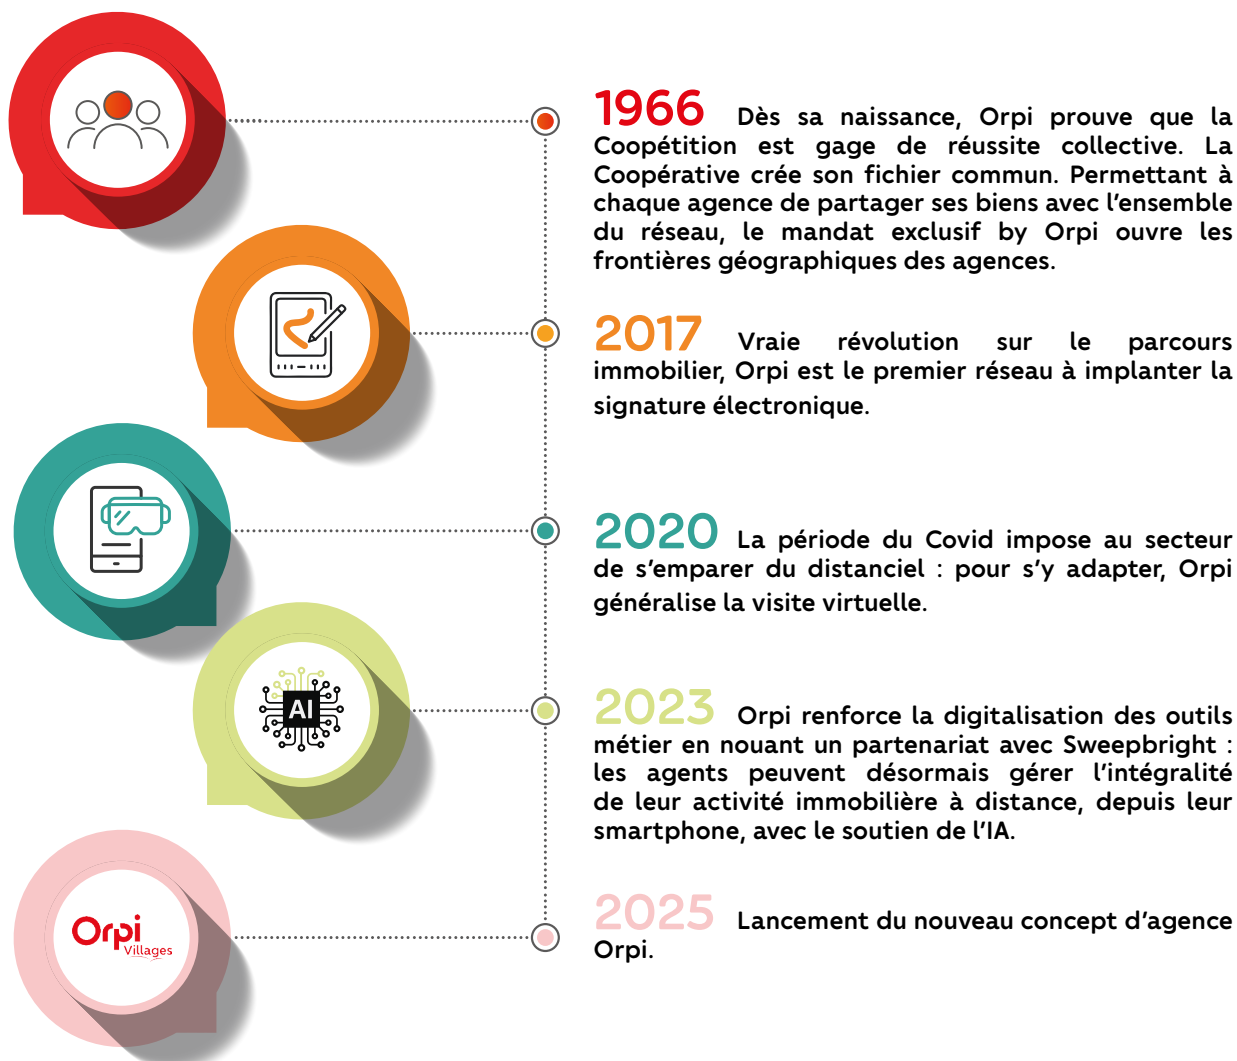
AI

Orpi Villages

1966 Dès sa naissance, Orpi prouve que la Coopétition est gage de réussite collective. La Coopérative crée son fichier commun. Permettant à chaque agence de partager ses biens avec l'ensemble du réseau, le mandat exclusif by Orpi ouvre les frontières géographiques des agences.

2017 Vraie révolution sur le parcours immobilier, Orpi est le premier réseau à implanter la signature électronique.

2020 La période du Covid impose au secteur de s'emparer du distanciel : pour s'y adapter, Orpi généralise la visite virtuelle.

2023 Orpi renforce la digitalisation des outils métier en nouant un partenariat avec Sweepbright : les agents peuvent désormais gérer l'intégralité de leur activité immobilière à distance, depuis leur smartphone, avec le soutien de l'IA.

2025 Lancement du nouveau concept d'agence Orpi.